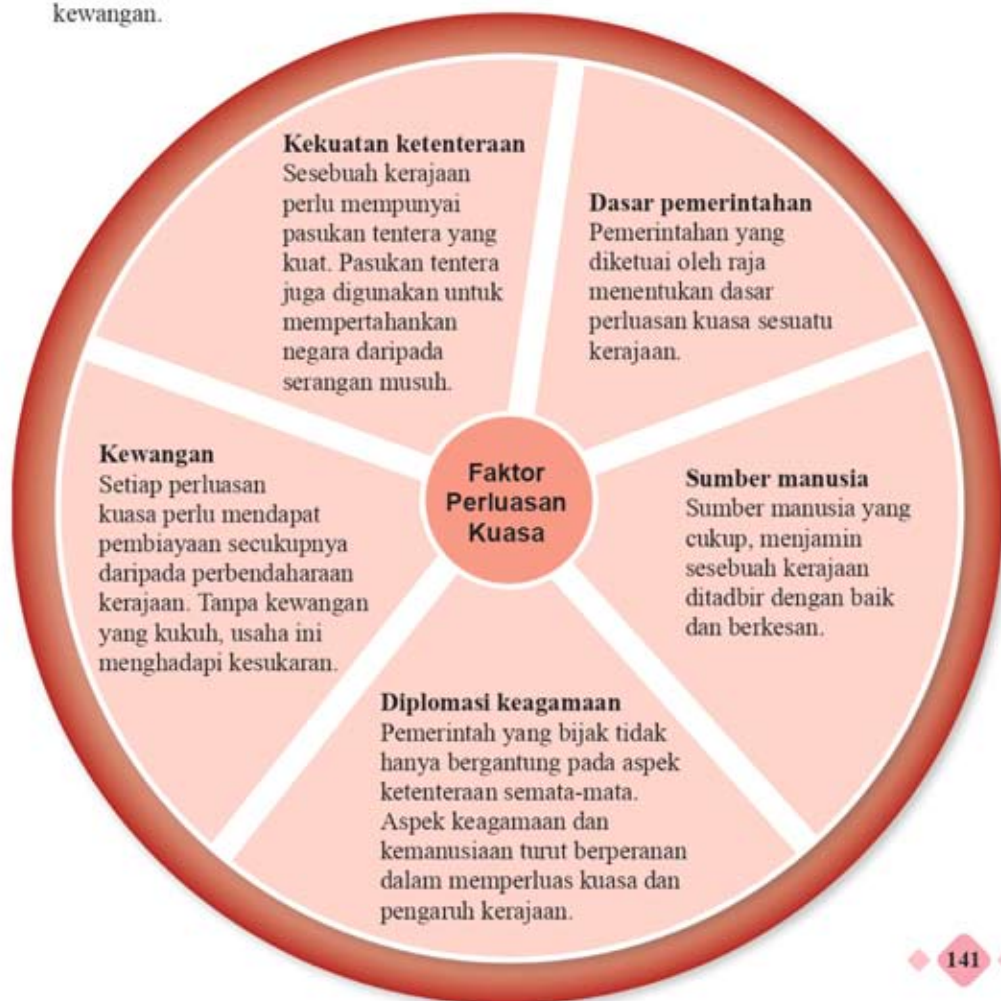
kewangan.

Faktor Perluasan Kuasa

Kekuatan ketenteraan
Sesebuah kerajaan perlu mempunyai pasukan tentera yang kuat. Pasukan tentera juga digunakan untuk mempertahankan negara daripada serangan musuh.

Dasar pemerintahan
Pemerintahan yang diketuai oleh raja menentukan dasar perluasan kuasa sesuatu kerajaan.

Sumber manusia
Sumber manusia yang cukup, menjamin sesebuah kerajaan ditadbir dengan baik dan berkesan.

Diplomasi keagamaan
Pemerintah yang bijak tidak hanya bergantung pada aspek ketenteraan semata-mata. Aspek keagamaan dan kemanusiaan turut berperanan dalam memperluas kuasa dan pengaruh kerajaan.

Kewangan
Setiap perluasan kuasa perlu mendapat pembiayaan secukupnya daripada perbendaharaan kerajaan. Tanpa kewangan yang kukuh, usaha ini menghadapi kesukaran.

141